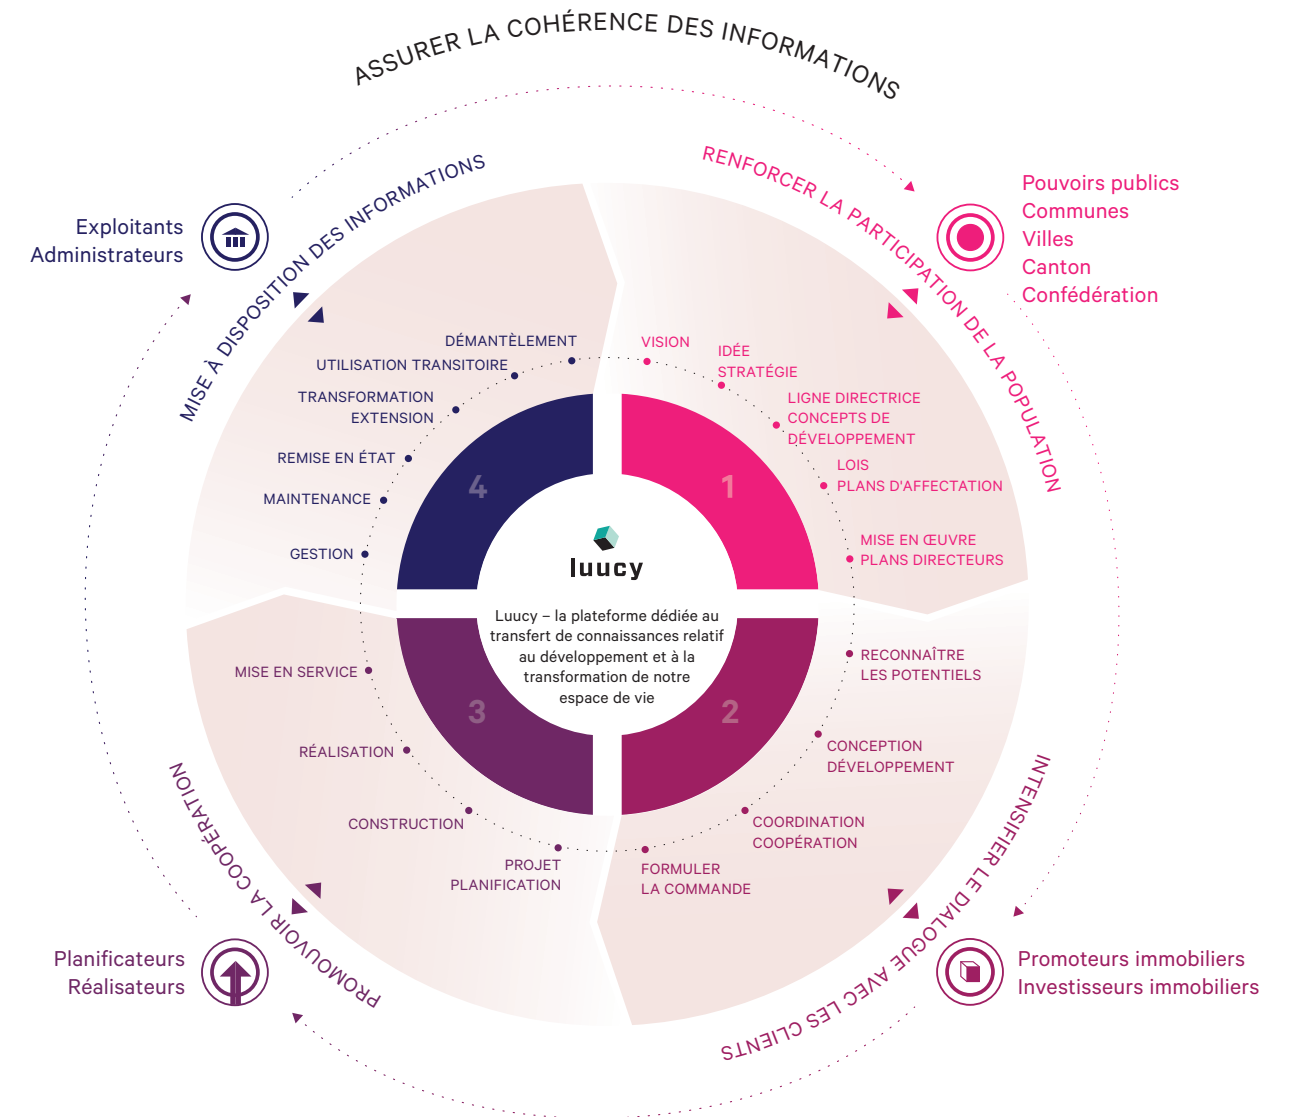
ASSURER LA COHÉRENCE DES INFORMATIONS

RENFORCER LA PARTICIPATION DE LA POPULATION

Pouvoirs publics
Communes
Villes
Canton
Confédération

Exploitants
Administrateurs

MISE À DISPOSITION DES INFORMATIONS

DÉMANTÈLEMENT
UTILISATION TRANSITOIRE
TRANSFORMATION
EXTENSION
REMISE EN ÉTAT
MAINTENANCE
GESTION

VISION
IDÉE
STRATÉGIE
LIGNE DIRECTRICE
CONCEPTS DE DÉVELOPPEMENT
LOIS
PLANS D'AFFECTATION
MISE EN ŒUVRE
PLANS DIRECTEURS

4
1
3
2

luucy

Luucy – la plateforme dédiée au transfert de connaissances relatif au développement et à la transformation de notre espace de vie

MISE EN SERVICE
RÉALISATION
CONSTRUCTION
PROJET
PLANIFICATION

RECONNAÎTRE
LES POTENTIELS
CONCEPTION
DÉVELOPPEMENT
COORDINATION
COOPÉRATION
FORMULER
LA COMMANDE

PROMOUVOIR LA COOPÉRATION

INTENSIFIER LE DIALOGUE AVEC LES CLIENTS

Planificateurs
Réalisateurs

Promoteurs immobiliers
Investisseurs immobiliers